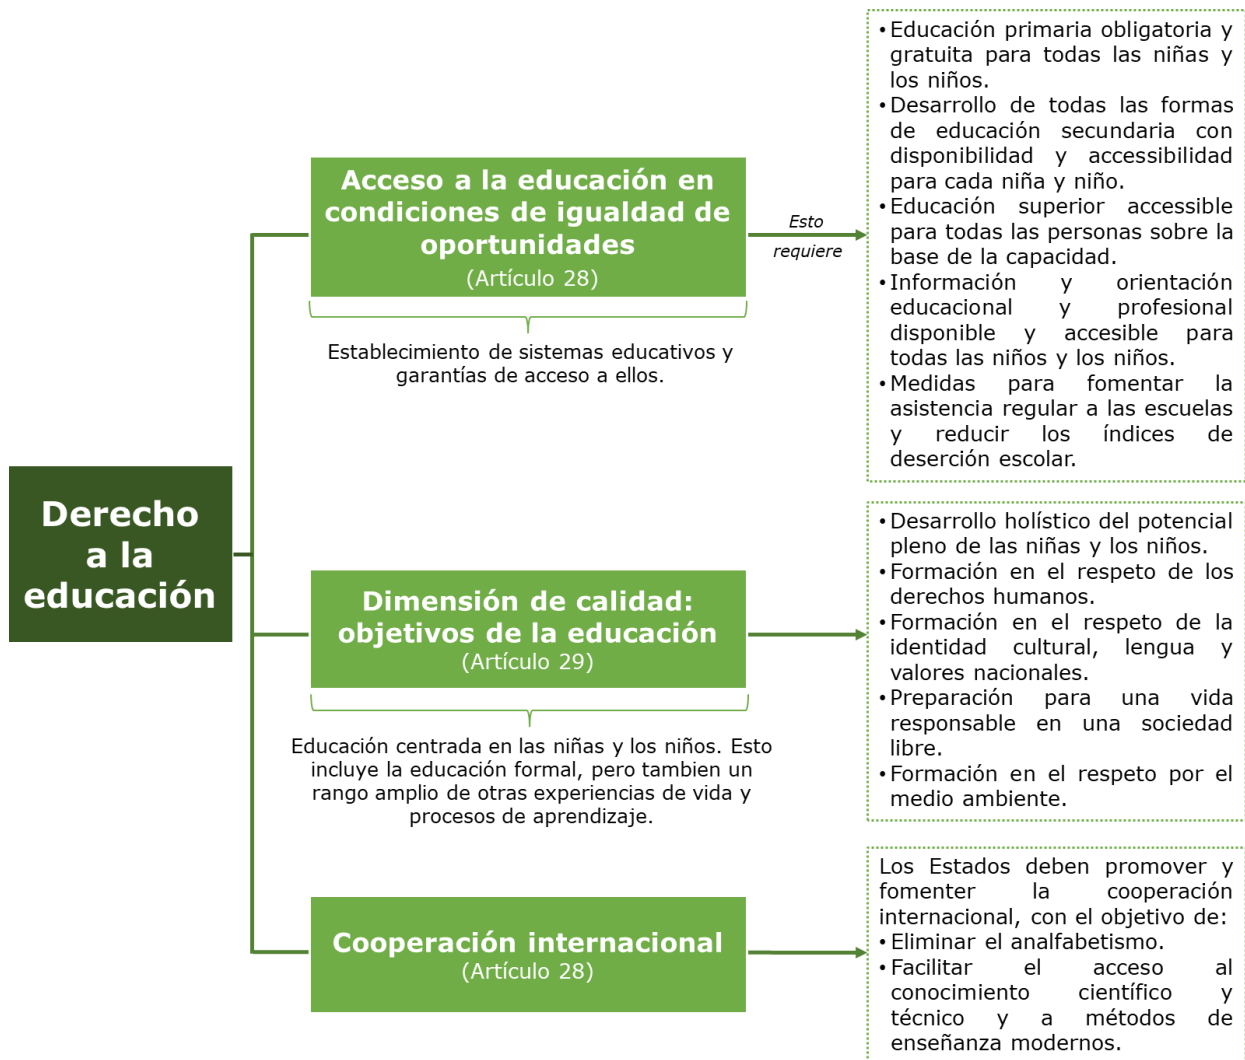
Derecho a la educación

Acceso a la educación en condiciones de igualdad de oportunidades
(Artículo 28)

Establecimiento de sistemas educativos y garantías de acceso a ellos.

Esto requiere

• Educación primaria obligatoria y gratuita para todas las niñas y los niños.
• Desarrollo de todas las formas de educación secundaria con disponibilidad y accessibilidad para cada niña y niño.
• Educación superior accessible para todas las personas sobre la base de la capacidad.
• Información y orientación educacional y profesional disponible y accesible para todas las niños y los niños.
• Medidas para fomentar la asistencia regular a las escuelas y reducir los índices de deserción escolar.

Dimensión de calidad: objetivos de la educación
(Artículo 29)

Educación centrada en las niñas y los niños. Esto incluye la educación formal, pero tambien un rango amplio de otras experiencias de vida y procesos de aprendizaje.

• Desarrollo holístico del potencial pleno de las niñas y los niños.
• Formación en el respeto de los derechos humanos.
• Formación en el respeto de la identidad cultural, lengua y valores nacionales.
• Preparación para una vida responsable en una sociedad libre.
• Formación en el respeto por el medio ambiente.

Cooperación internacional
(Artículo 28)

Los Estados deben promover y fomenter la cooperación internacional, con el objetivo de:
• Eliminar el analfabetismo.
• Facilitar el acceso al conocimiento científico y técnico y a métodos de enseñanza modernos.